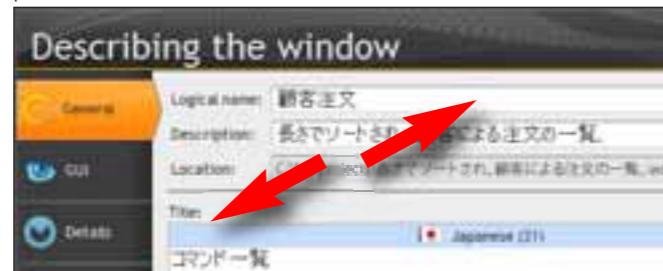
Describing the window

General

GUI

Details

Logical name: 顧客注文

Description: 長さでソートされ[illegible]による注文の一覧

Location: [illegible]長さでソートされ、顧客による注文の一覧 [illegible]

Title:

Japanese (21)

コマンド一覧